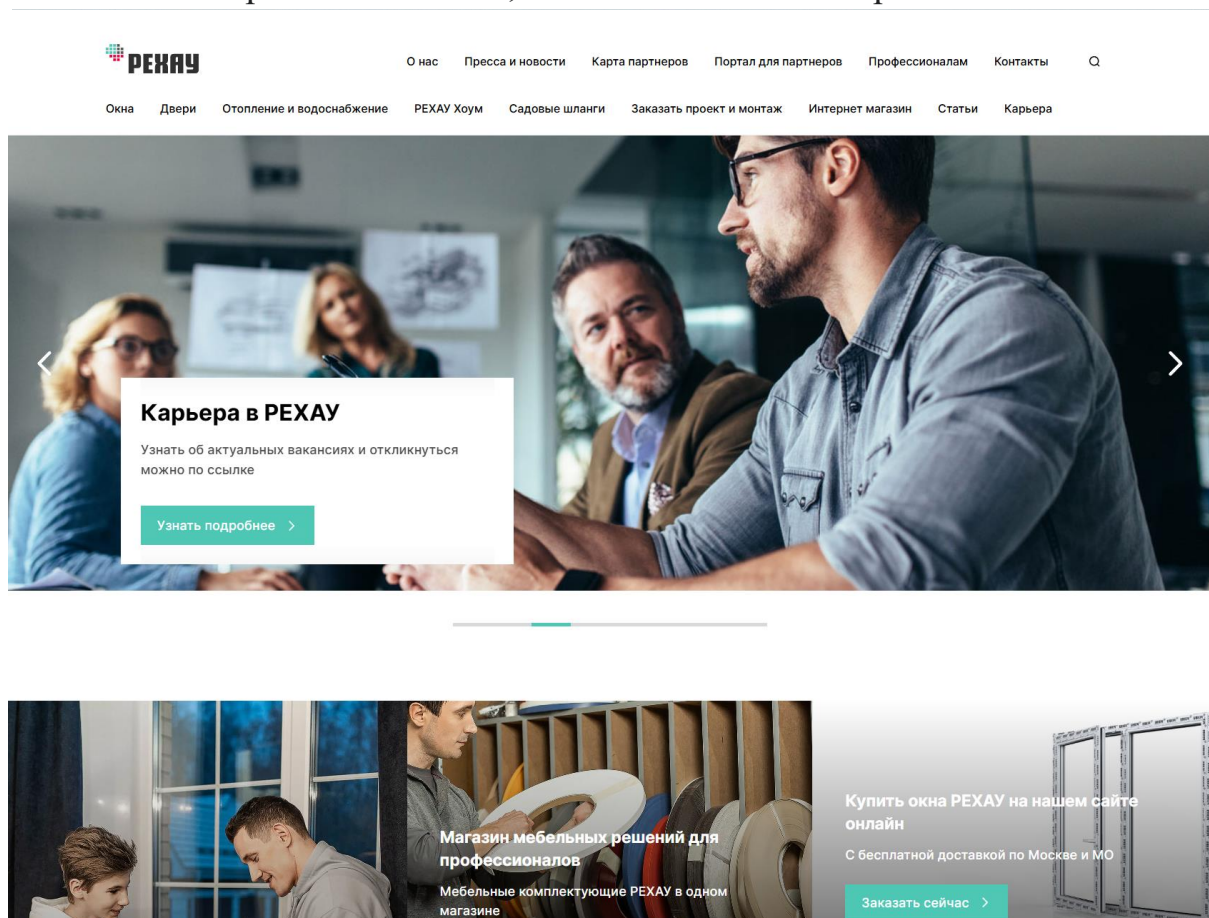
РЕХАУ

О нас Пресса и новости Карта партнеров Портал для партнеров Профессионалам Контакты

Окна Двери Отопление и водоснабжение РЕХАУ Хоум Садовые шланги Заказать проект и монтаж Интернет магазин Статьи Карьера

Карьера в РЕХАУ

Узнать об актуальных вакансиях и откликнуться можно по ссылке

Узнать подробнее >

Магазин мебельных решений для профессионалов

Мебельные комплектующие РЕХАУ в одном магазине

Купить окна РЕХАУ на нашем сайте онлайн

С бесплатной доставкой по Москве и МО

Заказать сейчас >